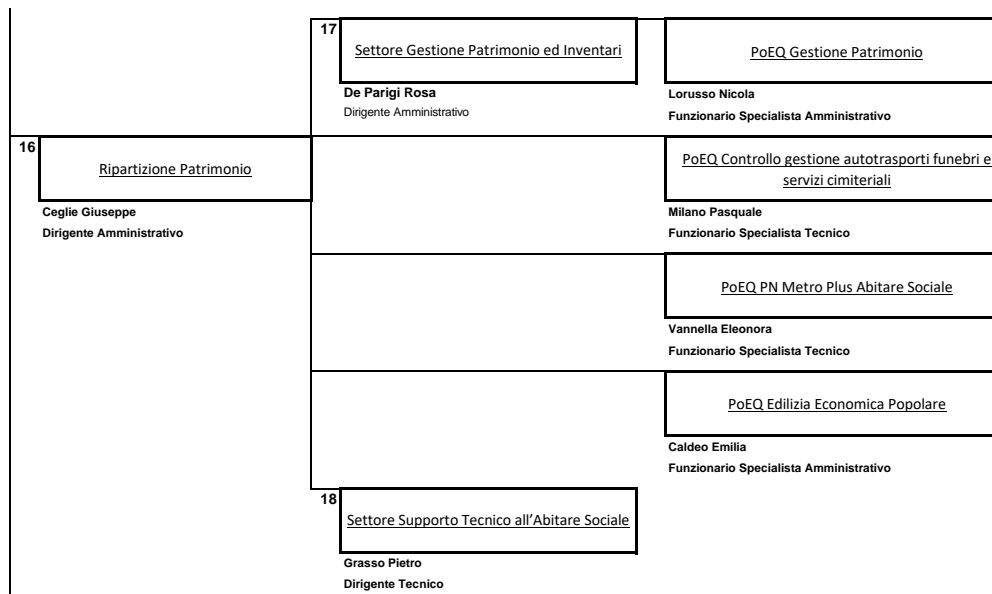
17
Settore Gestione Patrimonio ed Inventari
De Parigi Rosa
Dirigente Amministrativo

PoEQ Gestione Patrimonio
Lorusso Nicola
Funzionario Specialista Amministrativo

16
Ripartizione Patrimonio
Ceglie Giuseppe
Dirigente Amministrativo

PoEQ Controllo gestione autotrasporti funebri e servizi cimiteriali
Milano Pasquale
Funzionario Specialista Tecnico

PoEQ PN Metro Plus Abitare Sociale
Vannella Eleonora
Funzionario Specialista Tecnico

PoEQ Edilizia Economica Popolare
Caldeo Emilia
Funzionario Specialista Amministrativo

18
Settore Supporto Tecnico all'Abitare Sociale
Grasso Pietro
Dirigente Tecnico